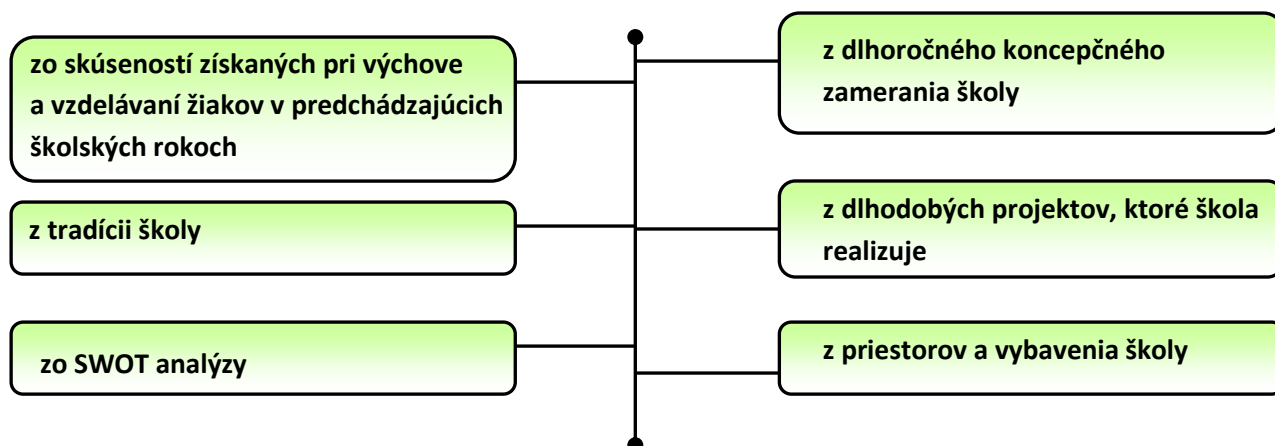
zo skúseností získaných pri výchove a vzdelávaní žiakov v predchádzajúcich školských rokoch

z dlhoročného koncepčného zamerania školy

z tradícii školy

z dlhodobých projektov, ktoré škola realizuje

zo SWOT analýzy

z priestorov a vybavenia školy